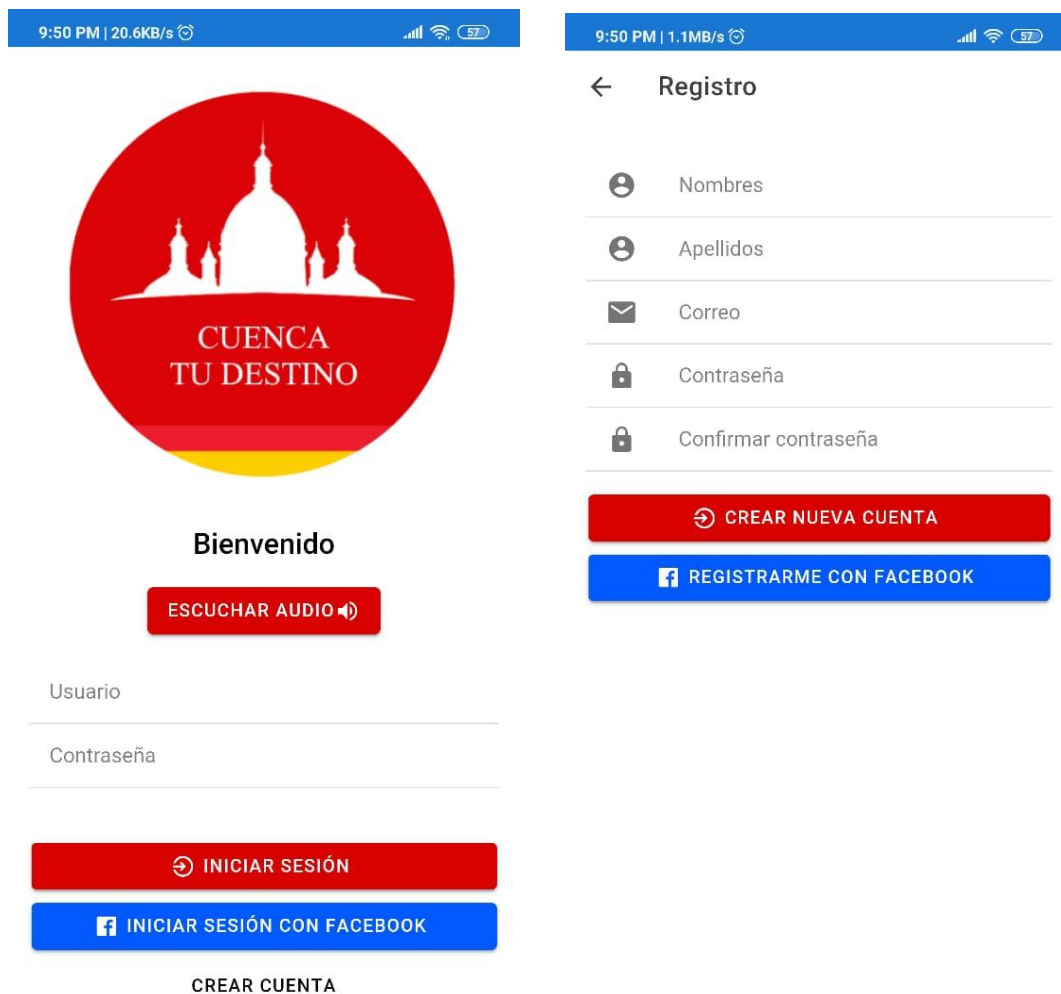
9:50 PM | 20.6KB/s

57

CUENCA
TU DESTINO

Bienvenido

ESCUCHAR AUDIO

Usuario

Contraseña

INICIAR SESIÓN

INICIAR SESIÓN CON FACEBOOK

CREAR CUENTA

9:50 PM | 1.1MB/s

57

Registro

Nombres

Apellidos

Correo

Contraseña

Confirmar contraseña

CREAR NUEVA CUENTA

REGISTRARME CON FACEBOOK